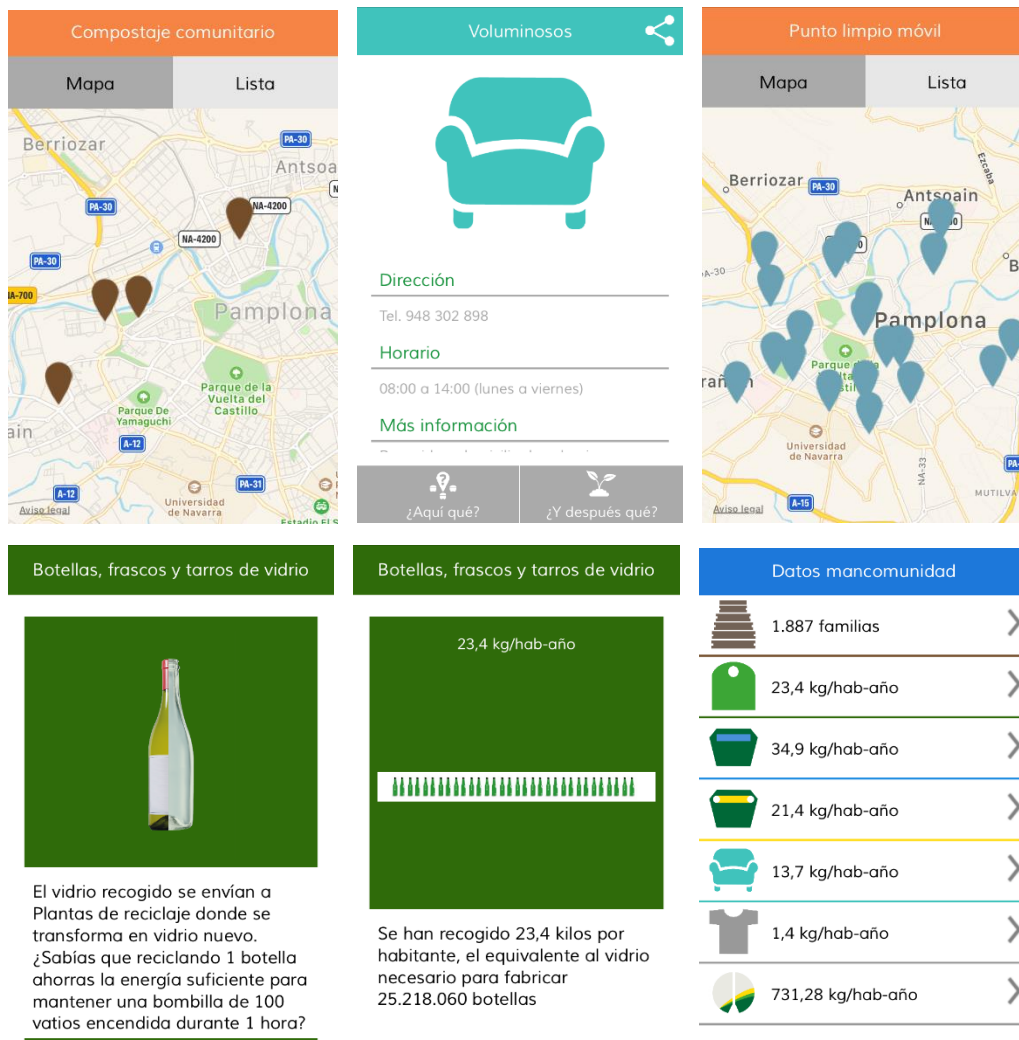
Compostaje comunitario

Mapa
Lista

Berriozar
Antsoa
PA-30
PA-30
NA-4200
NA-4200
PA-30
NA-700
Pamplona
Parque de la Vuelta del Castillo
Parque De Yamaguchi
ain
A-12
A-12
PA-31
Universidad de Navarra
Aviso legal
Estadio El S

Voluminosos

Dirección
Tel. 948 302 898
Horario
08:00 a 14:00 (lunes a viernes)
Más información
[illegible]
¿Aquí qué?
¿Y después qué?

Punto limpio móvil

Mapa
Lista

Berriozar
PA-30
Antsoain
Ezcaba
NA
A-30
B
Pamplona
Parque de la
rañ
Universidad de Navarra
NA-33
MUTILVA
Aviso legal
A-15

Botellas, frascos y tarros de vidrio

El vidrio recogido se envían a Plantas de reciclaje donde se transforma en vidrio nuevo. ¿Sabías que reciclando 1 botella ahorras la energía suficiente para mantener una bombilla de 100 vatios encendida durante 1 hora?

Botellas, frascos y tarros de vidrio

23,4 kg/hab-año

Se han recogido 23,4 kilos por habitante, el equivalente al vidrio necesario para fabricar 25.218.060 botellas

Datos mancomunidad

1.887 familias
23,4 kg/hab-año
34,9 kg/hab-año
21,4 kg/hab-año
13,7 kg/hab-año
1,4 kg/hab-año
731,28 kg/hab-año